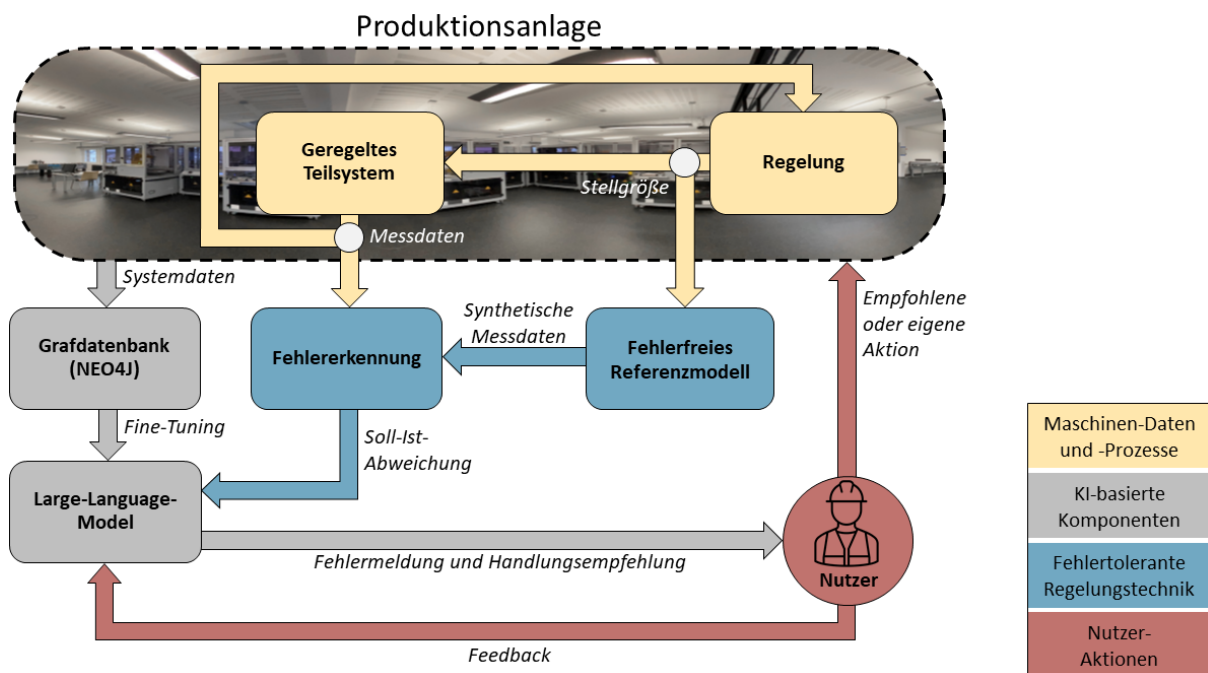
Produktionsanlage

Geregeltes Teilsystem

Regelung

Stellgröße

Messdaten

Systemdaten

Grafdatenbank (NEO4J)

Fehlererkennung

Synthetische Messdaten

Fehlerfreies Referenzmodell

Empfohlene oder eigene Aktion

Fine-Tuning

Soll-Ist-Abweichung

Large-Language-Model

Fehlermeldung und Handlungsempfehlung

Nutzer

Feedback

Maschinen-Daten und -Prozesse

KI-basierte Komponenten

Fehlertolerante Regelungstechnik

Nutzer-Aktionen